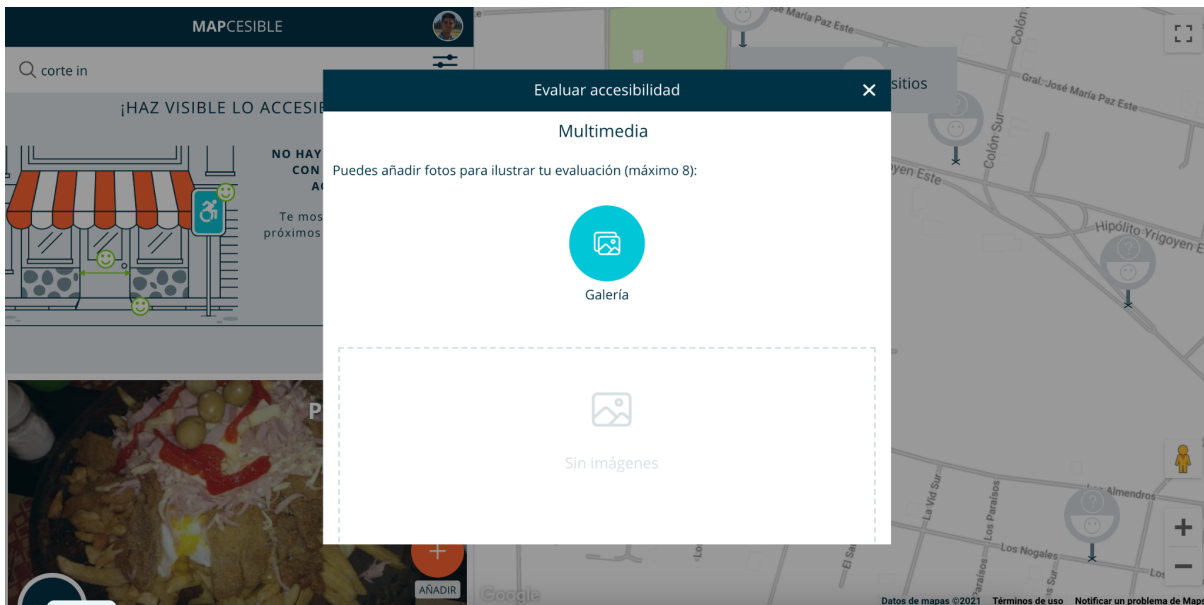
MAPCESIBLE

corte in

¡HAZ VISIBLE LO ACCESI

NO HAY
CON
AC

Te mos
próximos

P

AÑADIR

Evaluar accesibilidad

Multimedia

Puedes añadir fotos para ilustrar tu evaluación (máximo 8):

Galería

Sin imágenes

María Paz Este
Colón
sitios
Gral. José María Paz Este
Colón Sur
yen Este
Hipólito Yrigoyen E
Los Almendros
La Vid Sur
Los Paraísos
Los Nogales
El Sa
Google
Datos de mapas ©2021 Términos de uso Notificar un problema de Map